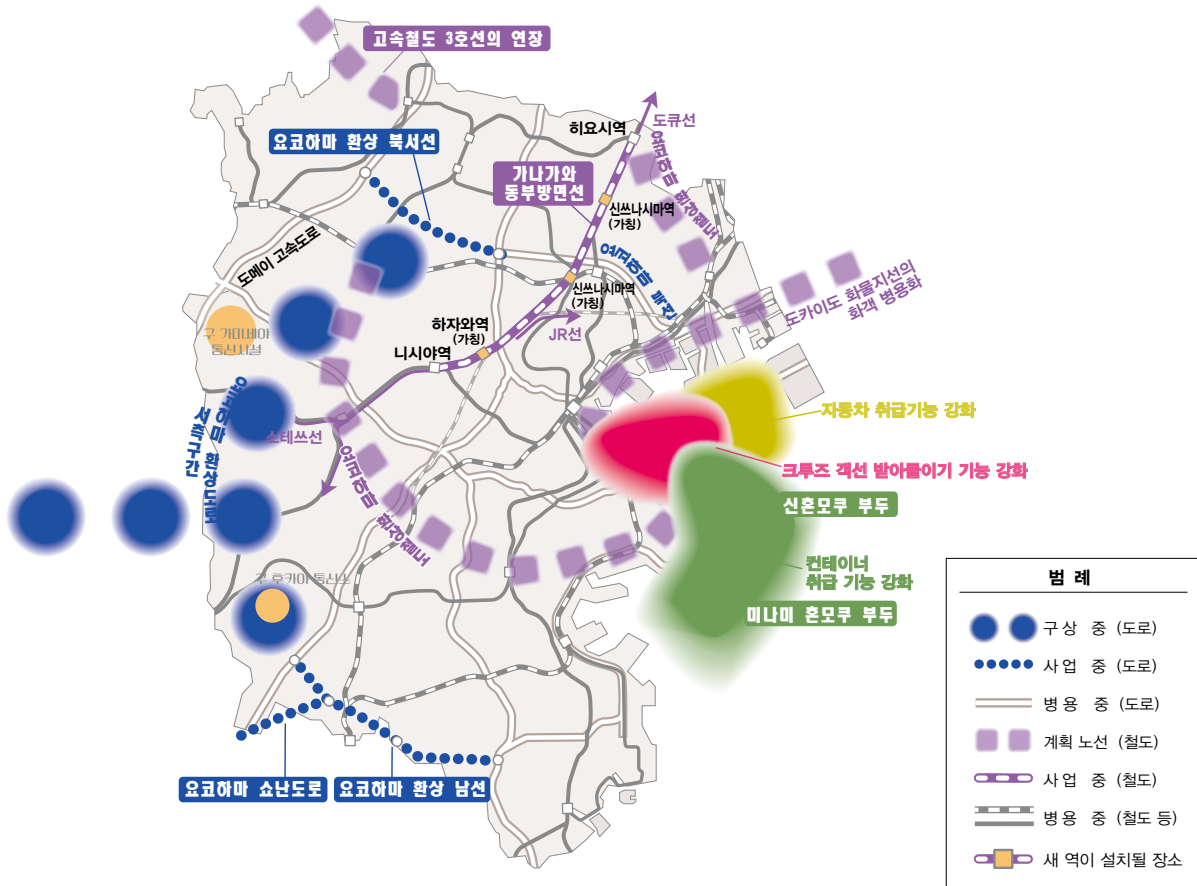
고속철도 3호선의 연장

요코하마 환상 북서선

히요시역

도큐선

요코하마 환상선

가나가와 동부방면선

신쓰나시마역 (가칭)

요코하마 북선

신쓰나시마역 (가칭)

도메이 고속도로

도카이도 화물지선의 화객 병용화

JR선

구 가미세야 통신시설

하자와역 (가칭)

니시야역

요코하마 환상도로 서측구간

소테쓰선

요코하마 환상선

자동차 취급기능 강화

크루즈 객선 받아들이기 기능 강화

신혼모쿠 부두

컨테이너 취급 기능 강화

미나미 혼모쿠 부두

구 후카야 통신소

요코하마 쇼난도로

요코하마 환상 남선

범 례

구 상 중 (도로)

사 업 중 (도로)

병 용 중 (도로)

계획 노선 (철도)

사 업 중 (철도)

병 용 중 (철도 등)

새 역이 설치될 장소